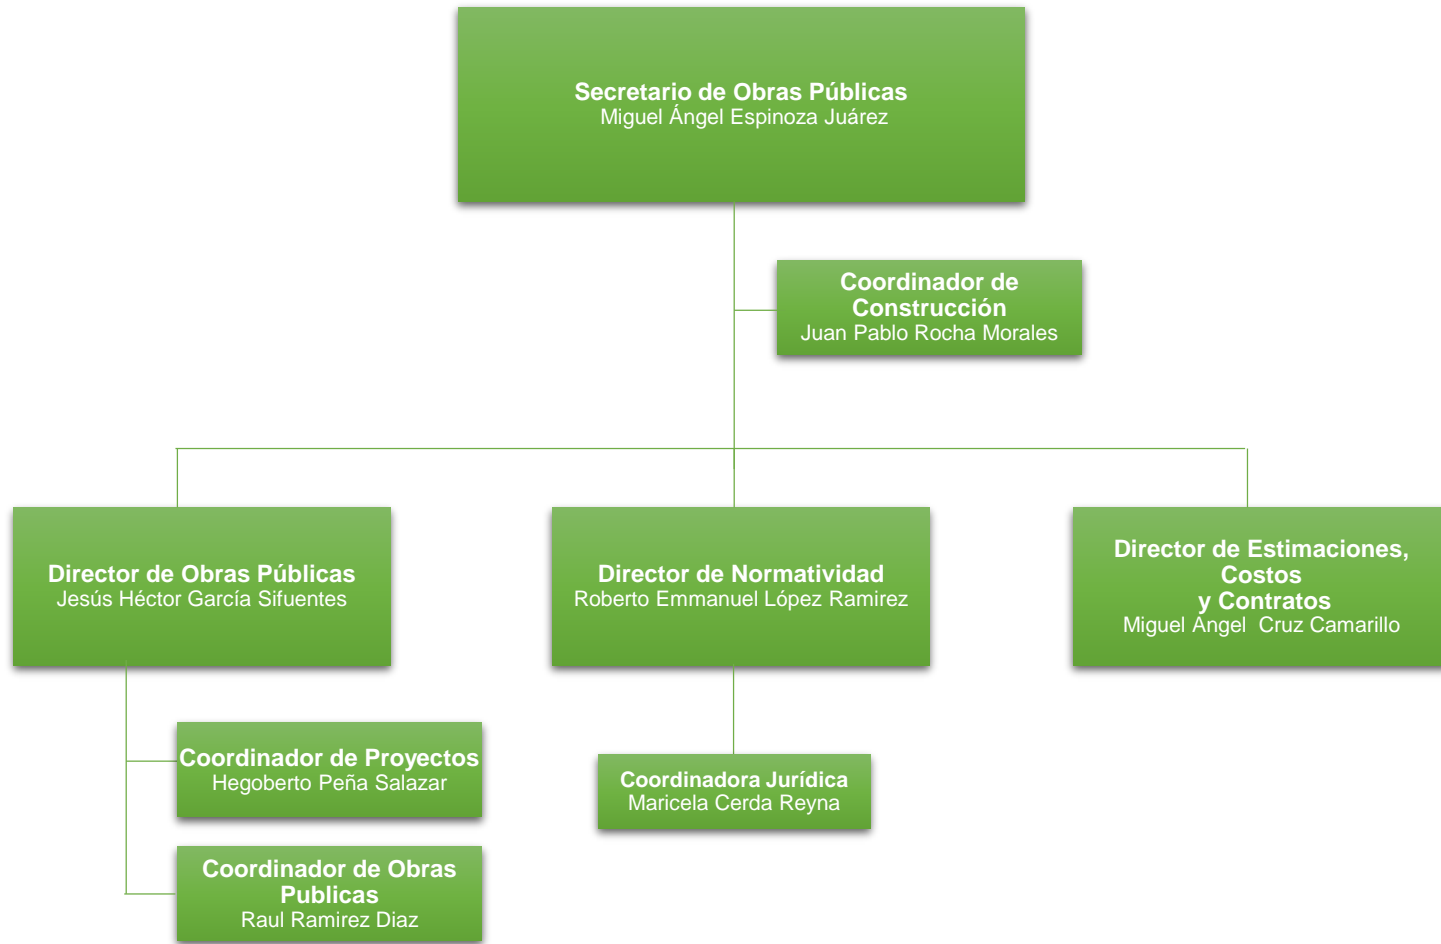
Secretario de Obras Públicas
Miguel Ángel Espinoza Juárez

Coordinador de Construcción
Juan Pablo Rocha Morales

Director de Obras Públicas
Jesús Héctor García Sifuentes

Director de Normatividad
Roberto Emmanuel López Ramirez

Director de Estimaciones, Costos y Contratos
Miguel Ángel Cruz Camarillo

Coordinador de Proyectos
Hegoberto Peña Salazar

Coordinadora Jurídica
Maricela Cerda Reyna

Coordinador de Obras Publicas
Raul Ramirez Diaz